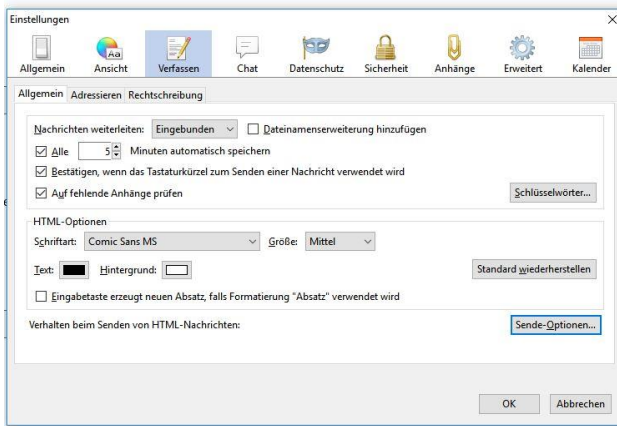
Einstellungen

×

Allgemein Ansicht Verfassen Chat Datenschutz Sicherheit Anhänge Erweitert Kalender

Allgemein Adressieren Rechtschreibung

Nachrichten weiterleiten: Eingebunden

Dateinamenserweiterung hinzufügen

Alle 5 Minuten automatisch speichern

Bestätigen, wenn das Tastaturkürzel zum Senden einer Nachricht verwendet wird

Auf fehlende Anhänge prüfen

Schlüsselwörter...

HTML-Optionen

Schriftart: Comic Sans MS

Größe: Mittel

Text: Hintergrund:

Standard wiederherstellen

Eingabetaste erzeugt neuen Absatz, falls Formatierung "Absatz" verwendet wird

Verhalten beim Senden von HTML-Nachrichten:

Sende-Optionen...

OK

Abbrechen